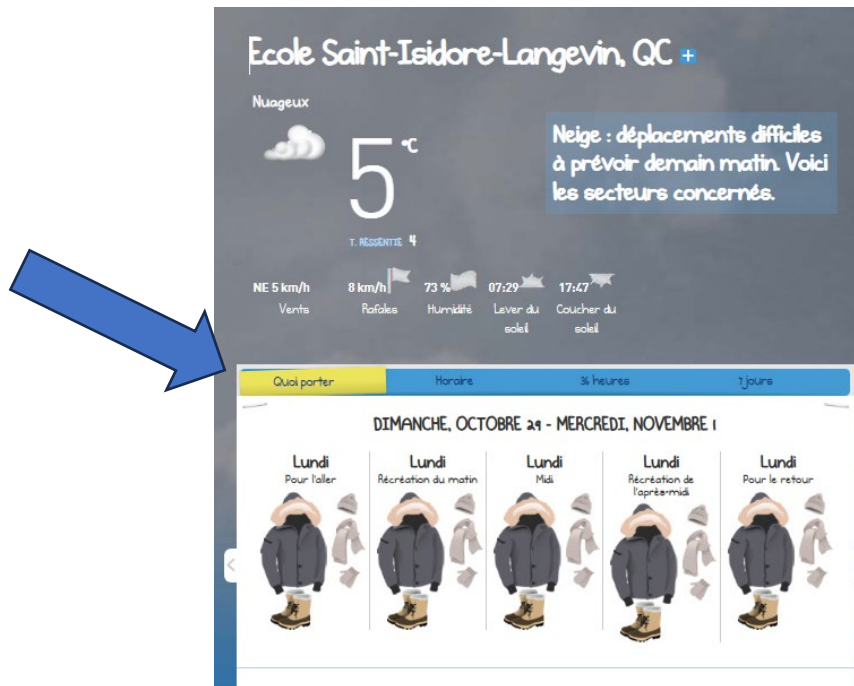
Ecole Saint-Isidore-Langevin, QC +

Nuageux

5 °C

T. RESSENTIE 4

Neige : déplacements difficiles à prévoir demain matin. Voici les secteurs concernés.

NE 5 km/h Vents

8 km/h Rafales

73 % Humidité

07:29 Lever du soleil

17:47 Coucher du soleil

Quoi porter | Horaire | 36 heures | 7 jours

DIMANCHE, OCTOBRE 29 - MERCREDI, NOVEMBRE 1

Lundi
Pour l'aller

Lundi
Récréation du matin

Lundi
Midi

Lundi
Récréation de l'après-midi

Lundi
Pour le retour